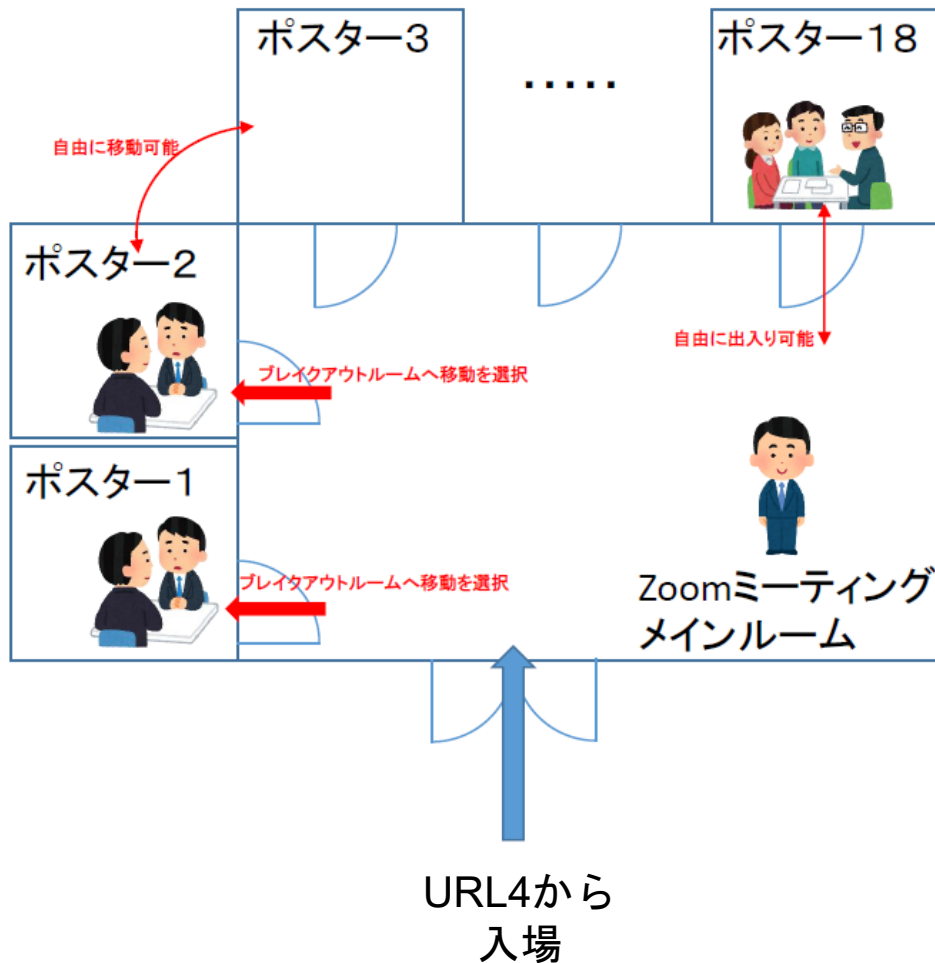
ポスター3

・・・・・

ポスター18

自由に移動可能

ポスター2

自由に出入り可能

ブレイクアウトルームへ移動を選択

ポスター1

ブレイクアウトルームへ移動を選択

Zoomミーティング
メインルーム

URL4から
入場